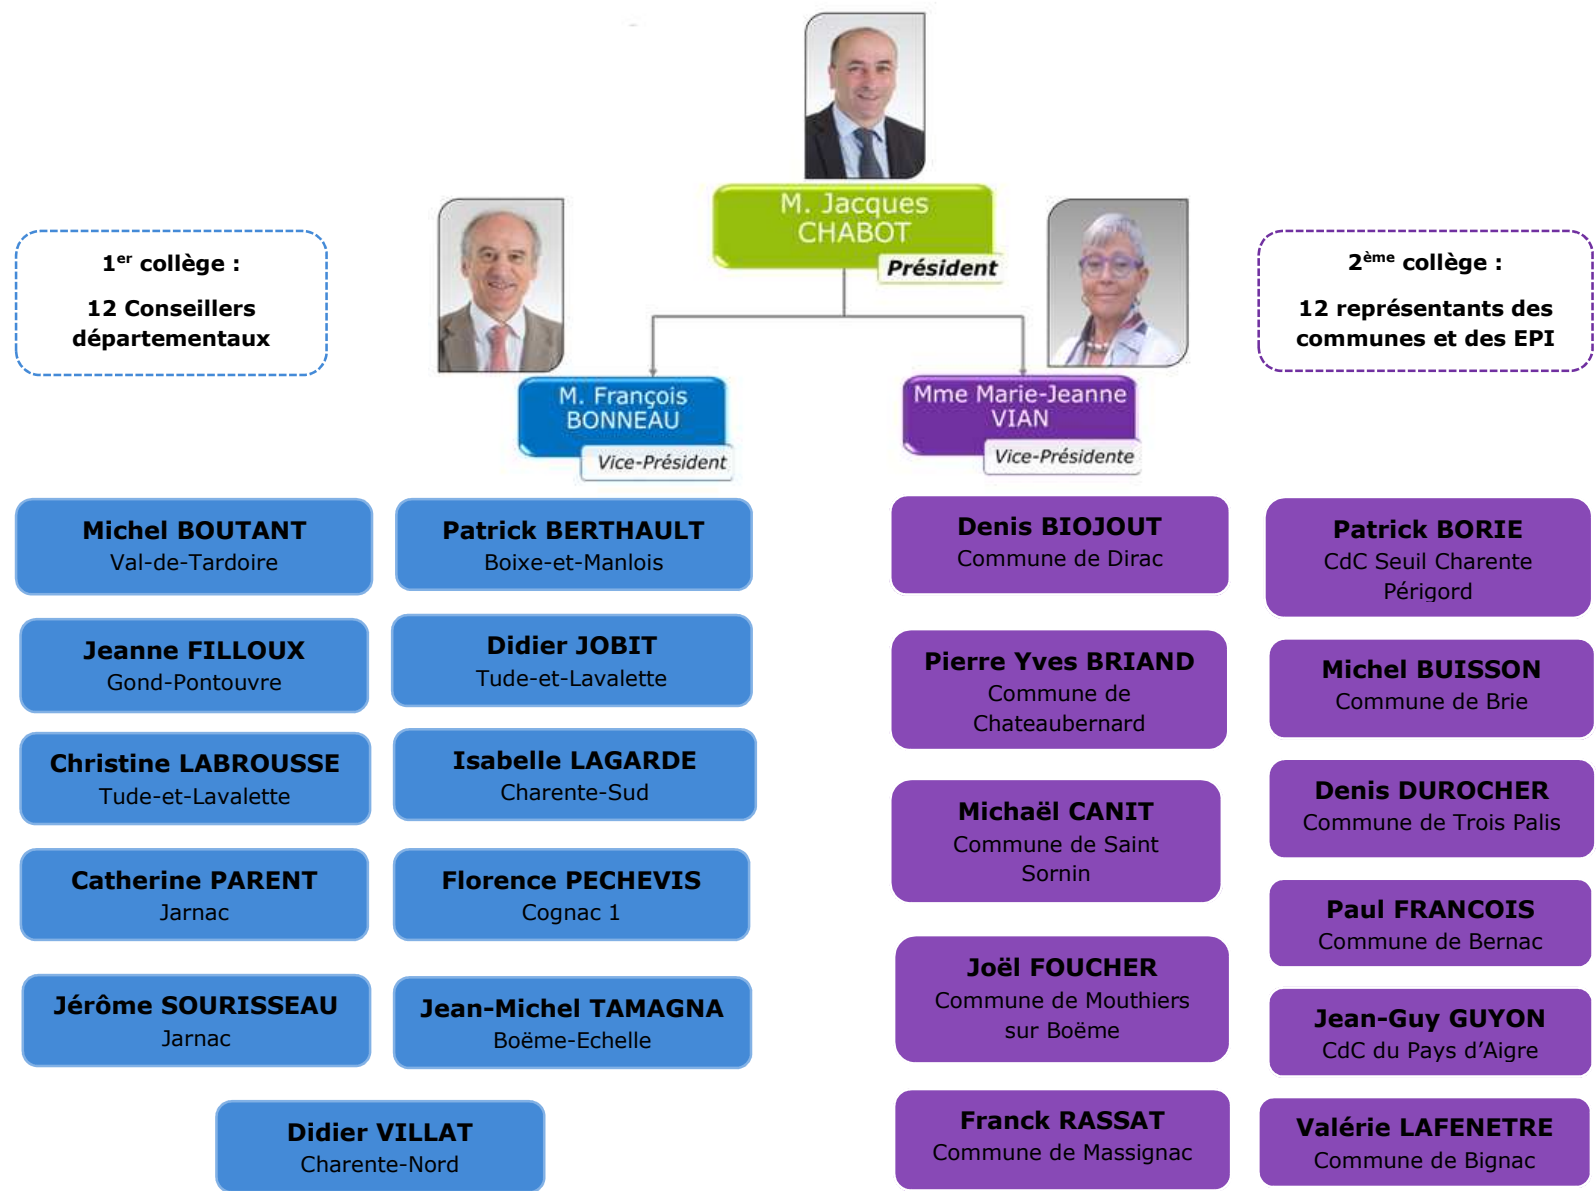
M. Jacques CHABOT
Président

1$^{er}$ collège :

12 Conseillers départementaux

2$^{ème}$ collège :

12 représentants des communes et des EPI

M. François BONNEAU
Vice-Président

Mme Marie-Jeanne VIAN
Vice-Présidente

Michel BOUTANT
Val-de-Tardoire

Patrick BERTHAULT
Boixe-et-Manlois

Jeanne FILLOUX
Gond-Pontouvre

Didier JOBIT
Tude-et-Lavalette

Christine LABROUSSE
Tude-et-Lavalette

Isabelle LAGARDE
Charente-Sud

Catherine PARENT
Jarnac

Florence PECHEVIS
Cognac 1

Jérôme SOURISSEAU
Jarnac

Jean-Michel TAMAGNA
Boëme-Echelle

Didier VILLAT
Charente-Nord

Denis BIOJOUT
Commune de Dirac

Patrick BORIE
CdC Seuil Charente Périgord

Pierre Yves BRIAND
Commune de Chateaubernard

Michel BUISSON
Commune de Brie

Michaël CANIT
Commune de Saint Sornin

Denis DUROCHER
Commune de Trois Palis

Paul FRANCOIS
Commune de Bernac

Joël FOUCHER
Commune de Mouthiers sur Boëme

Jean-Guy GUYON
CdC du Pays d'Aigre

Franck RASSAT
Commune de Massignac

Valérie LAFENETRE
Commune de Bignac